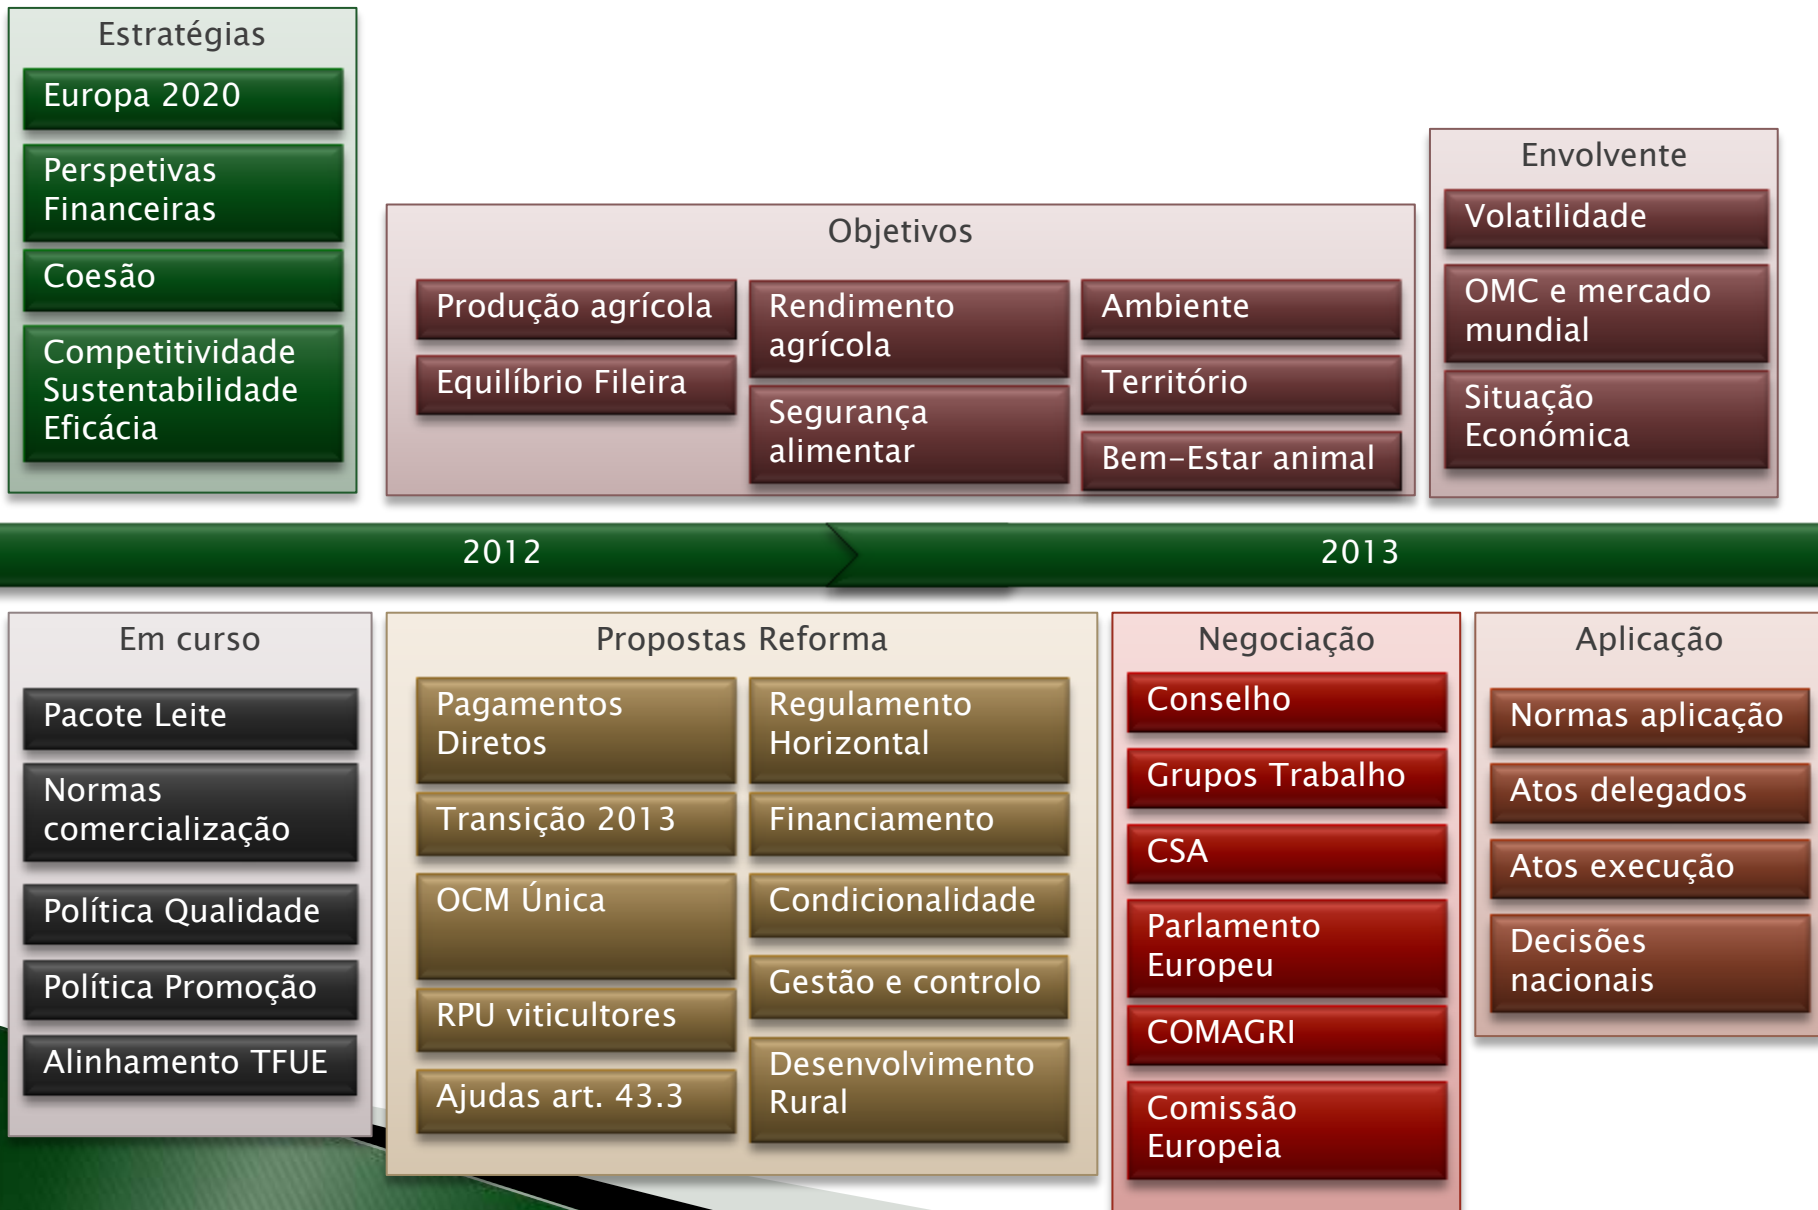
Estratégias

Europa 2020

Perspetivas Financeiras

Coesão

Competitividade
Sustentabilidade
Eficácia

Objetivos

Produção agrícola

Equilíbrio Fileira

Rendimento agrícola

Segurança alimentar

Ambiente

Território

Bem-Estar animal

Envolvente

Volatilidade

OMC e mercado mundial

Situação Económica

2012

2013

Em curso

Pacote Leite

Normas comercialização

Política Qualidade

Política Promoção

Alinhamento TFUE

Propostas Reforma

Pagamentos Diretos

Transição 2013

OCM Única

RPU viticultores

Ajudas art. 43.3

Regulamento Horizontal

Financiamento

Condicionalidade

Gestão e controlo

Desenvolvimento Rural

Negociação

Conselho

Grupos Trabalho

CSA

Parlamento Europeu

COMAGRI

Comissão Europeia

Aplicação

Normas aplicação

Atos delegados

Atos execução

Decisões nacionais